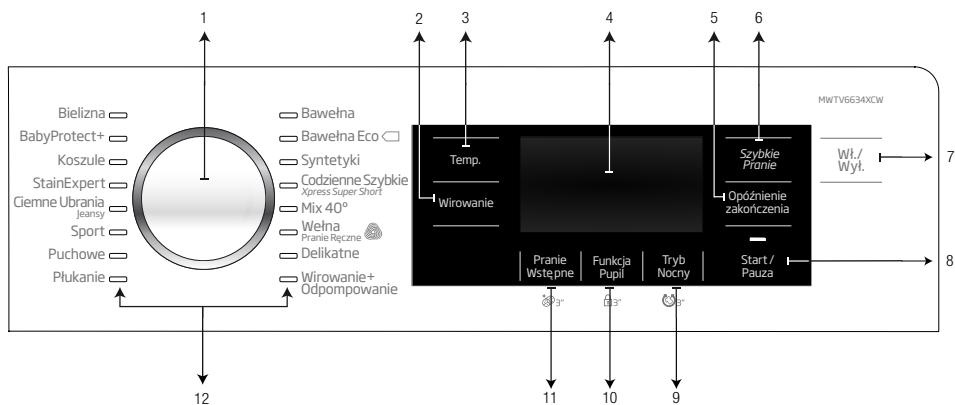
1
2
3
4
5
6
MWTV6634XCW
Bielizna
BabyProtect+
Koszule
StainExpert
Ciemne Ubrania
Jeansy
Sport
Puchowe
Płukanie
Bawełna
Bawełna Eco
Syntetyki
Codzienne Szybkie
Xpress Super Short
Mix 40°
Wełna
Pranie Ręczne
Delikatne
Wirowanie+ Odpompowanie
Temp.
Wirowanie
Szybkie Pranie
Opóźnienie zakończenia
Wł./ Wył.
7
Start / Pauza
8
Pranie Wstępne
3"
Funkcja Pupil
3"
Tryb Nocny
3"
11
10
9
12